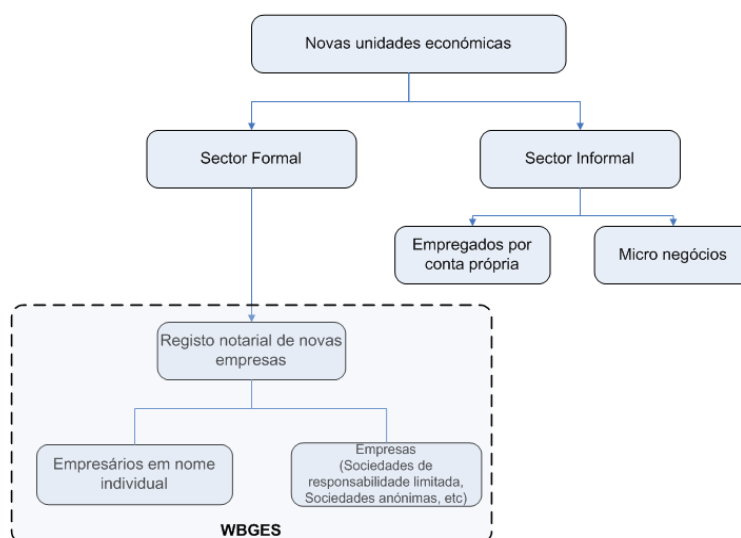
Novas unidades económicas

Sector Formal

Sector Informal

Empregados por conta própria

Micro negócios

Registo notarial de novas empresas

Empresários em nome individual

Empresas (Sociedades de responsabilidade limitada, Sociedades anónimas, etc)

WBGES